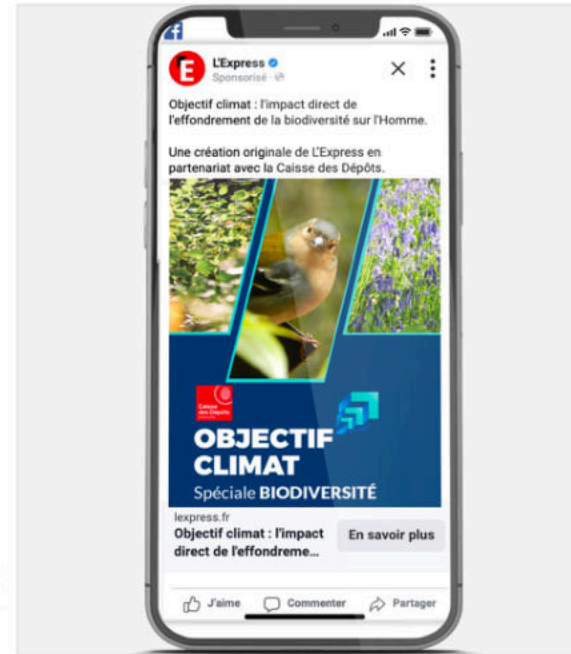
L'Express
Sponsorisé ·

Objectif climat : l'impact direct de l'effondrement de la biodiversité sur l'Homme.

Une création originale de L'Express en partenariat avec la Caisse des Dépôts.

Caisse des Dépôts

OBJECTIF CLIMAT
Spéciale BIODIVERSITÉ

lexpress.fr
Objectif climat : l'impact direct de l'effondreme...
En savoir plus

J'aime
Commenter
Partager